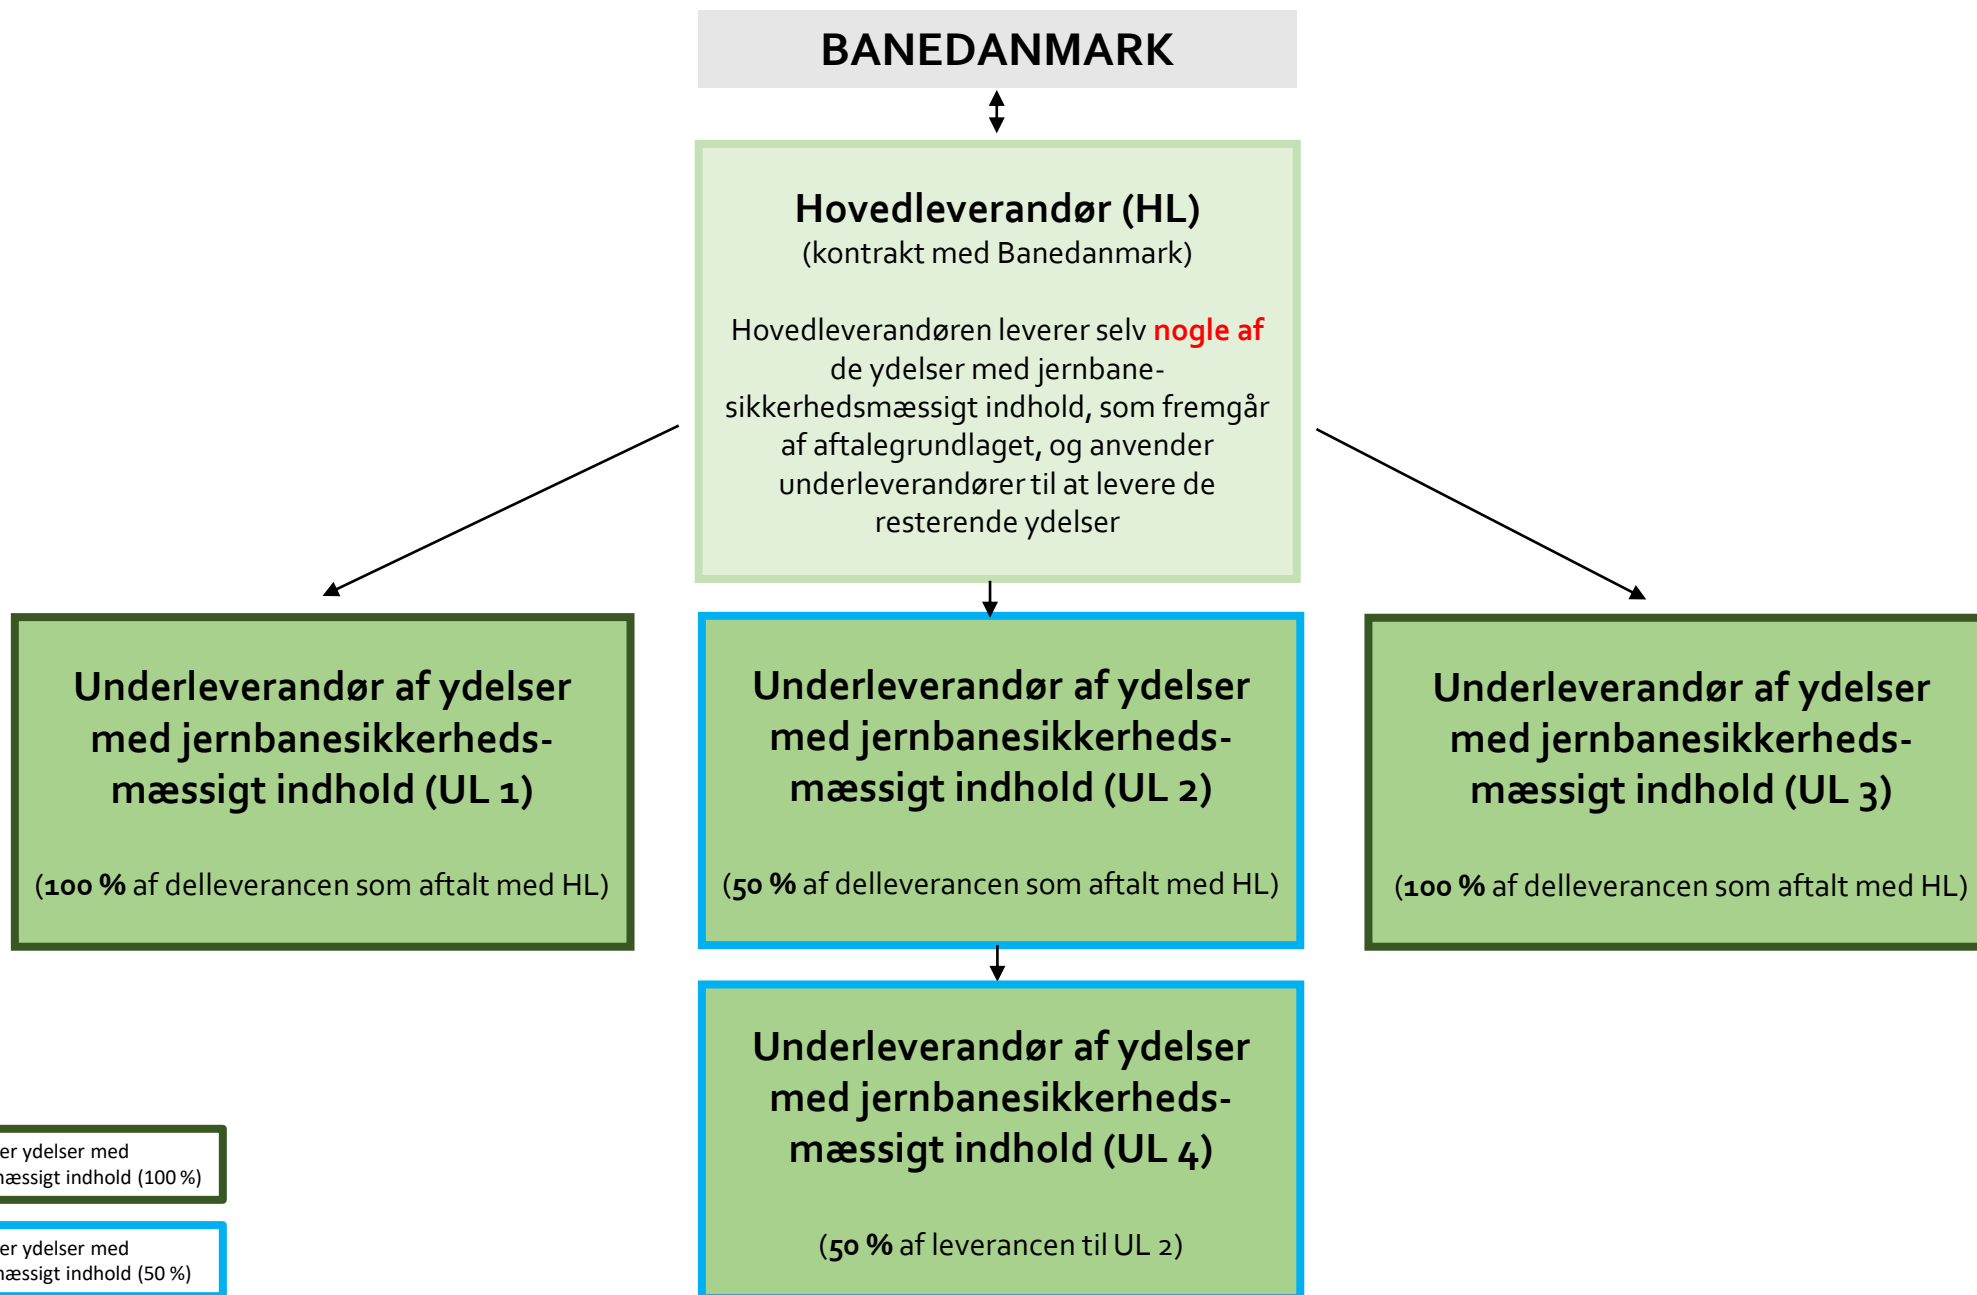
BANEDANMARK

Hovedleverandør (HL)
(kontrakt med Banedanmark)

Hovedleverandøren leverer selv nogle af de ydelser med jernbanesikkerhedsmæssigt indhold, som fremgår af aftalegrundlaget, og anvender underleverandører til at levere de resterende ydelser

Underleverandør af ydelser med jernbanesikkerhedsmæssigt indhold (UL 1)

(100 % af delleverancen som aftalt med HL)

Underleverandør af ydelser med jernbanesikkerhedsmæssigt indhold (UL 2)

(50 % af delleverancen som aftalt med HL)

Underleverandør af ydelser med jernbanesikkerhedsmæssigt indhold (UL 3)

(100 % af delleverancen som aftalt med HL)

Underleverandør af ydelser med jernbanesikkerhedsmæssigt indhold (UL 4)

(50 % af leverancen til UL 2)

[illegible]er ydelser med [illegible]æssigt indhold (100 %)

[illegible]er ydelser med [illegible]æssigt indhold (50 %)